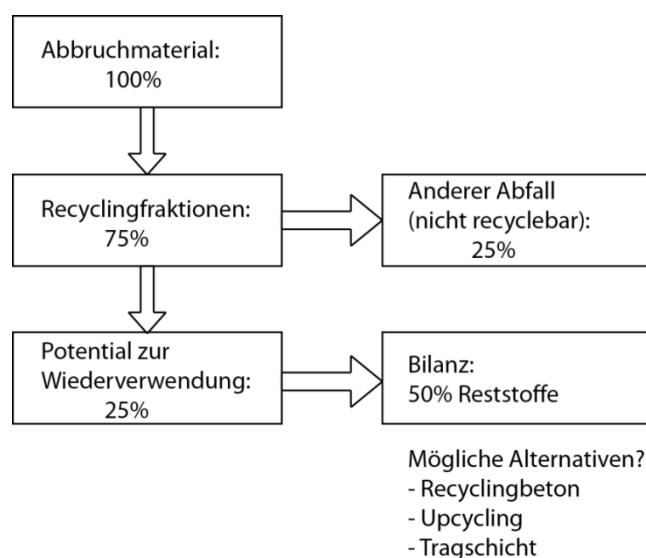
Abbruchmaterial:
100%

Recyclingfraktionen:
75%

Anderer Abfall
(nicht recyclebar):
25%

Potential zur
Wiederverwendung:
25%

Bilanz:
50% Reststoffe

Mögliche Alternativen?
- Recyclingbeton
- Upcycling
- Tragschicht